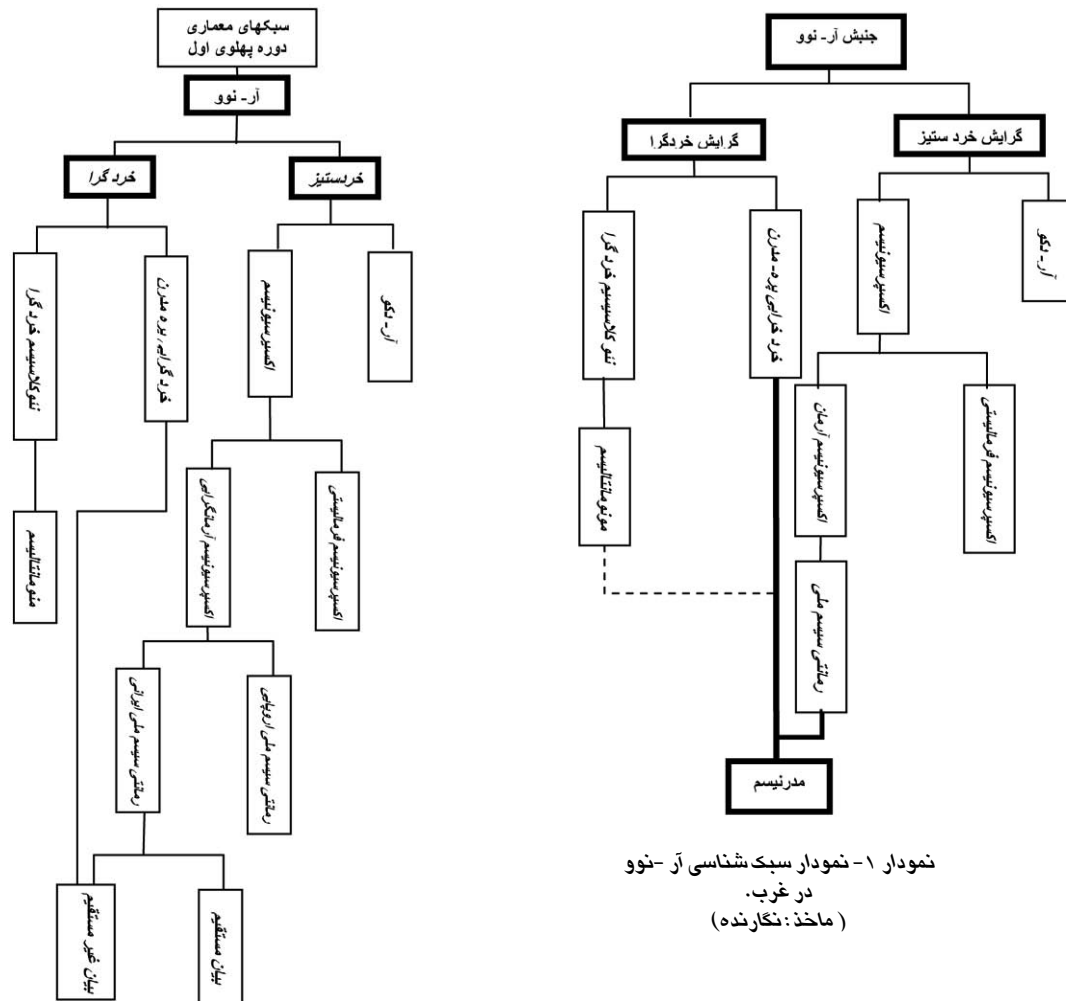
جنبش آر- نوو

گرایش خرد ستیز

گرایش خردگرا

آر- دکو

اکسپرسیونیسم

خرد گرایی پره- مدرن

نئو کلاسیسیسم خرد گرا

اکسپرسیونیسم فرمالیستی

اکسپرسیونیسم آرمان

مونومنتالیسم

رمانتی سیسیم ملی

مدرنیسم

نمودار ۱- نمودار سبک شناسی آر -نوو در غرب.
( ماخذ: نگارنده)

سبکهای معماری دوره پهلوی اول

آر- نوو

خرد گرا

خردستیز

آر- دکو

اکسپرسیونیسم

خرد گرایی پره مدرن

نئوکلاسیسیسم خرد گرا

مونومنتالیسم

اکسپرسیونیسم فرمالیستی

اکسپرسیونیسم آرمانگرایی

رمانتی سیسیم ملی اروپایی

رمانتی سیسیم ملی ایرانی

بیان مستقیم

بیان غیر مستقیم